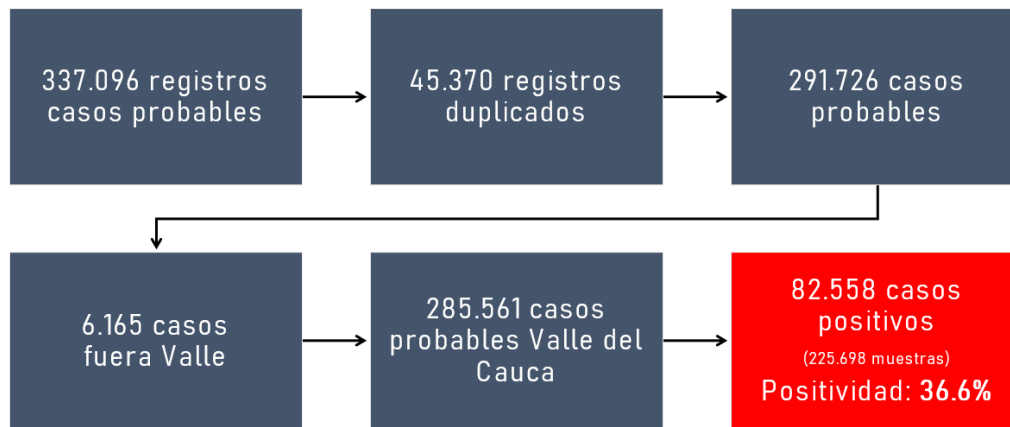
337.096 registros casos probables

45.370 registros duplicados

291.726 casos probables

6.165 casos fuera Valle

285.561 casos probables Valle del Cauca

82.558 casos positivos

(225.698 muestras)

Positividad: **36.6%**